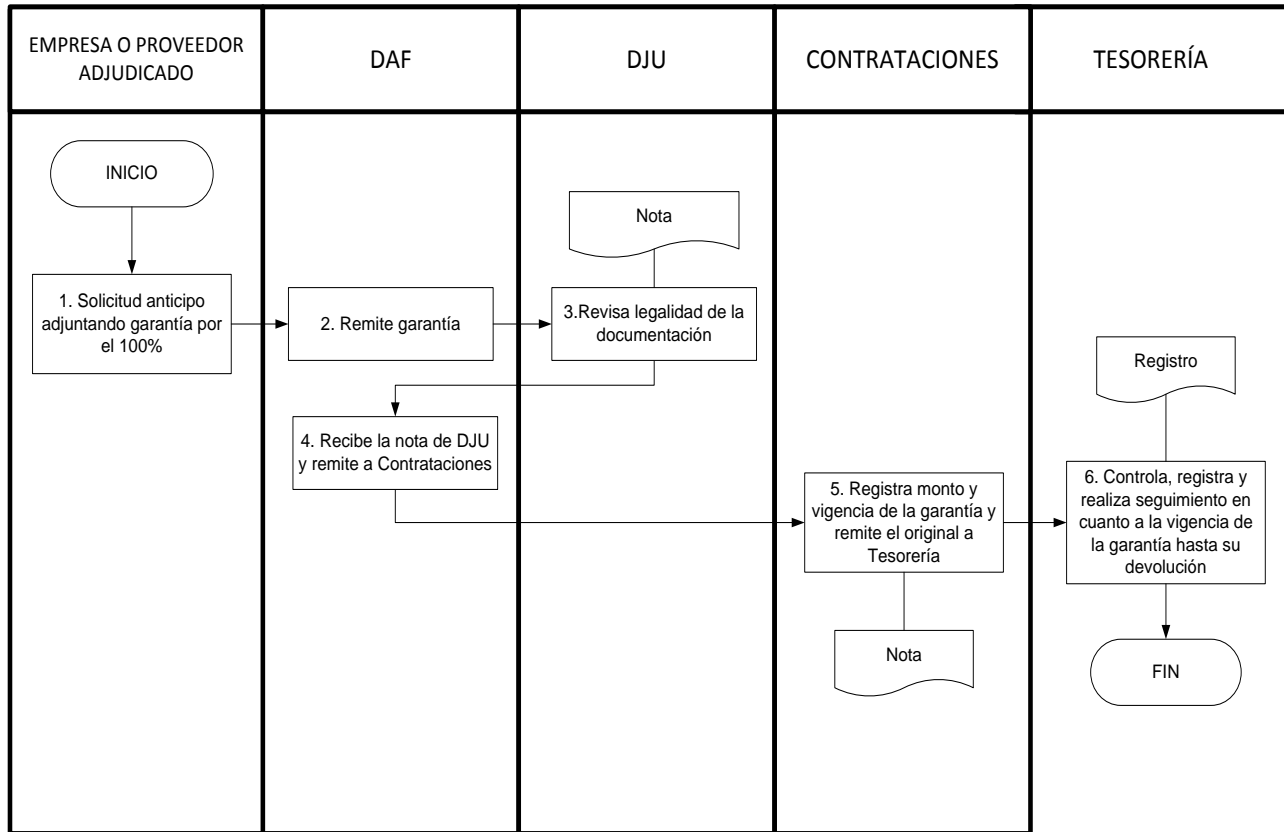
EMPRESA O PROVEEDOR ADJUDICADO

DAF

DJU

CONTRATACIONES

TESORERÍA

INICIO

1. Solicitud anticipo adjuntando garantía por el 100%

2. Remite garantía

Nota

3.Revisa legalidad de la documentación

4. Recibe la nota de DJU y remite a Contrataciones

5. Registra monto y vigencia de la garantía y remite el original a Tesorería

Nota

Registro

6. Controla, registra y realiza seguimiento en cuanto a la vigencia de la garantía hasta su devolución

FIN